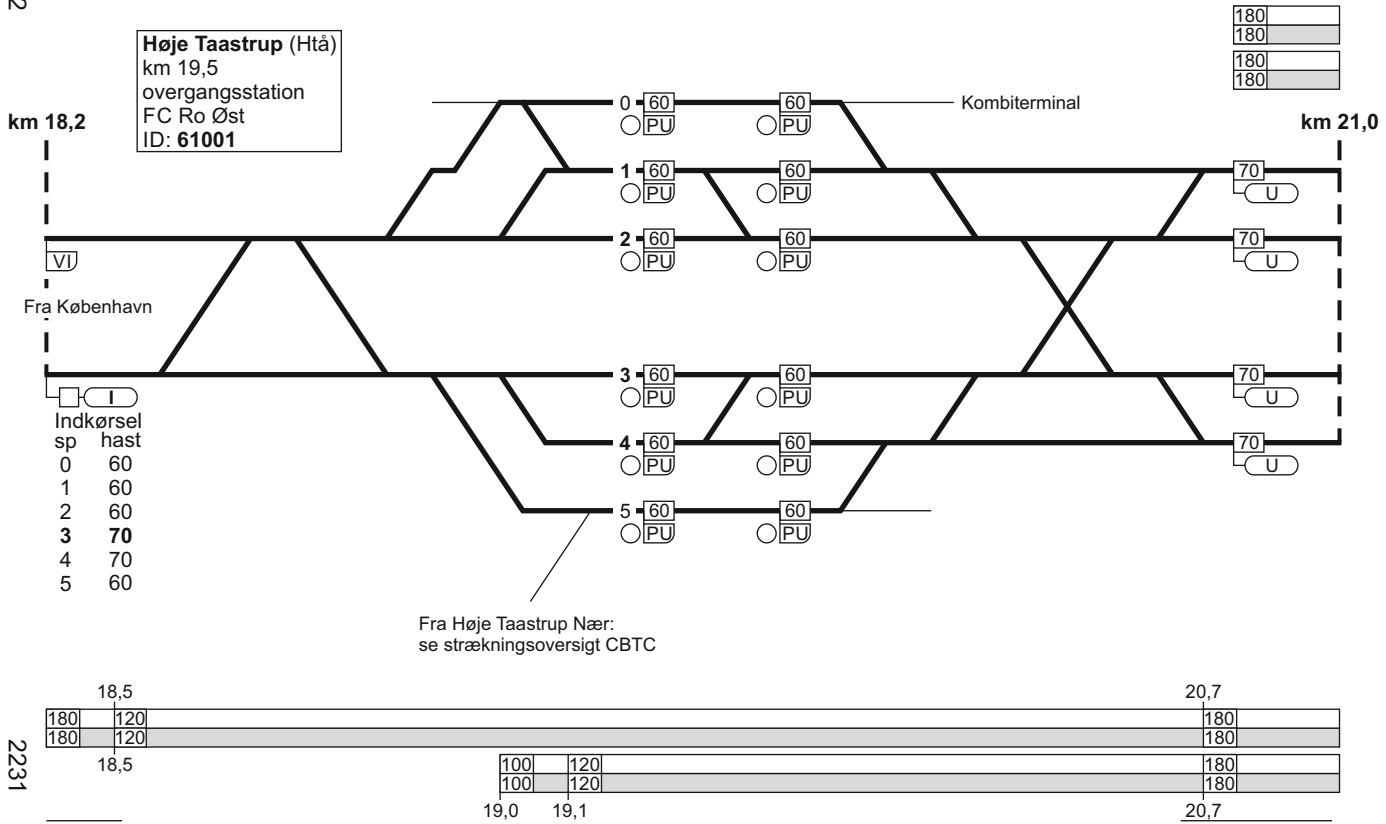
2

180
180
180
180

**Høje Taastrup** (Htå)
km 19,5
overgangsstation
FC Ro Øst
ID: **61001**

km 18,2

km 21,0

Kombiterminal

0 60 PU 60 PU
1 60 PU 60 PU 70 U
2 60 PU 60 PU 70 U
VI
Fra København
3 60 PU 60 PU 70 U
4 60 PU 60 PU 70 U
5 60 PU 60 PU
I

Indkørsel
| sp | hast |
|---|---|
| 0 | 60 |
| 1 | 60 |
| 2 | 60 |
| **3** | **70** |
| 4 | 70 |
| 5 | 60 |

Fra Høje Taastrup Nær:
se strækningsoversigt CBTC

18,5
180 120
180 120
18,5

20,7
180
180

2231

100 120
100 120
19,0 19,1

180
180
20,7